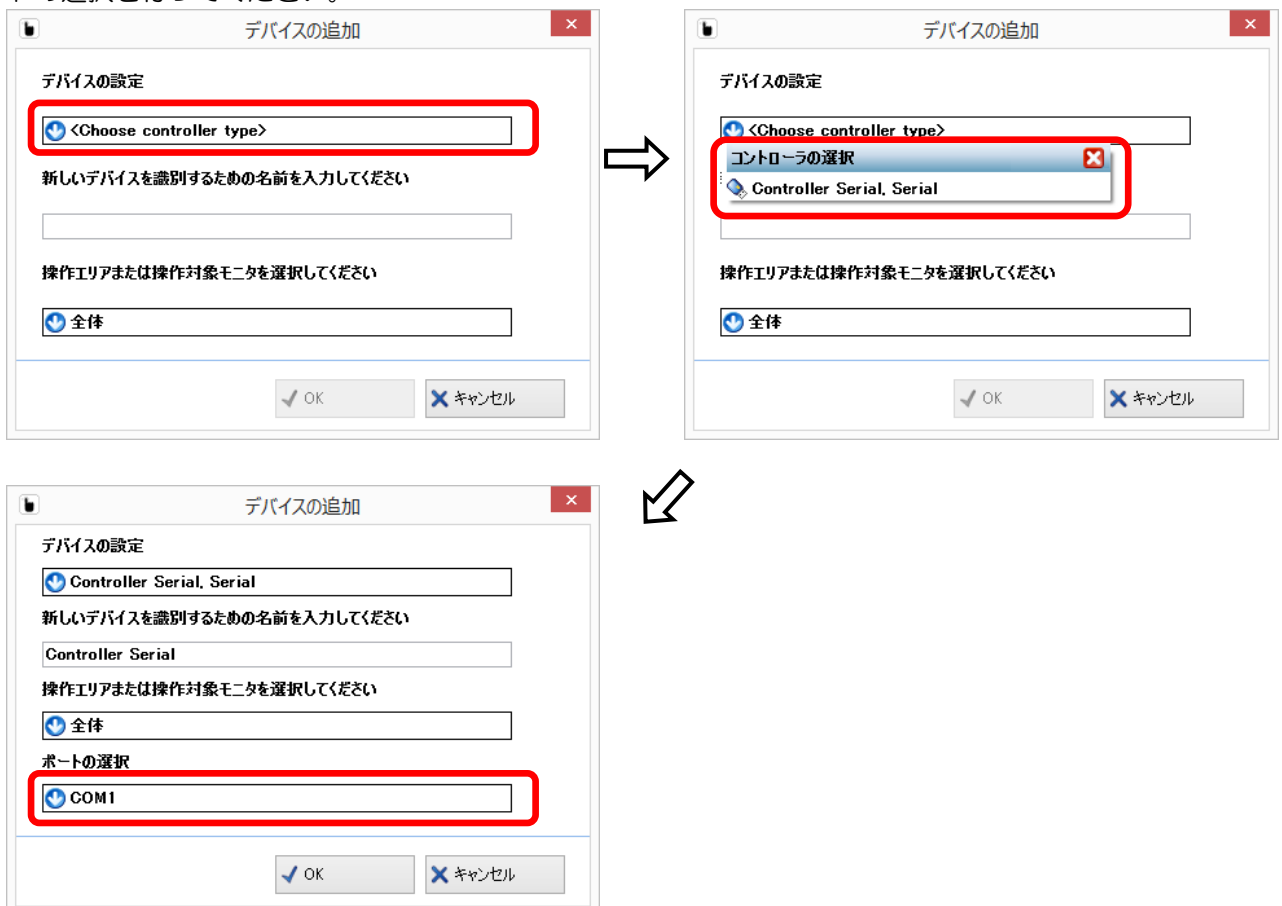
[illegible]

デバイスの追加

デバイスの設定

<Choose controller type>

新しいデバイスを識別するための名前を入力してください

操作エリアまたは操作対象モニタを選択してください

全体

OK

キャンセル

デバイスの追加

デバイスの設定

<Choose controller type>

コントローラの選択

Controller Serial, Serial

操作エリアまたは操作対象モニタを選択してください

全体

OK

キャンセル

デバイスの追加

デバイスの設定

Controller Serial, Serial

新しいデバイスを識別するための名前を入力してください

Controller Serial

操作エリアまたは操作対象モニタを選択してください

全体

ポートの選択

COM1

OK

キャンセル